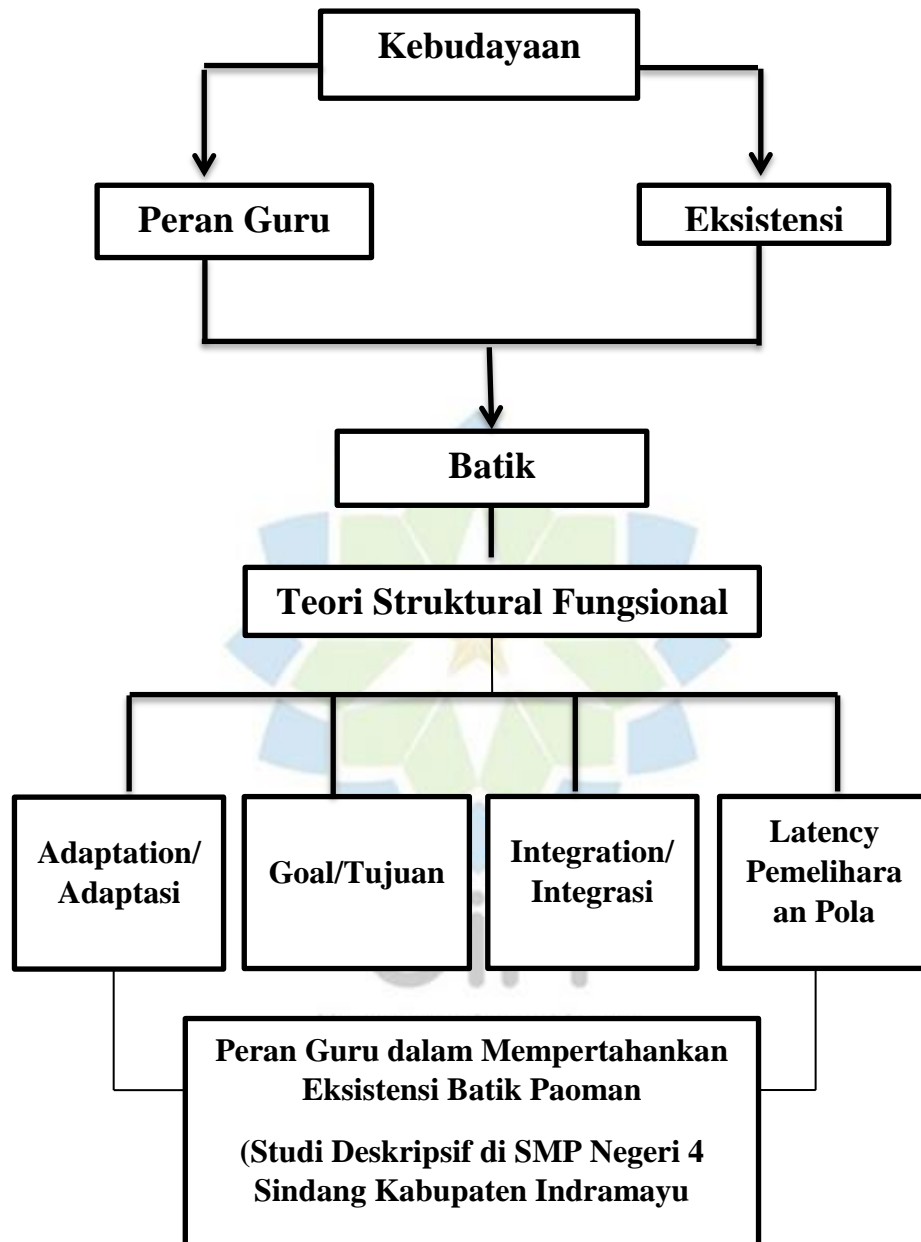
Kebudayaan

Peran Guru

Eksistensi

Batik

Teori Struktural Fungsional

Adaptation/ Adaptasi

Goal/Tujuan

Integration/ Integrasi

Latency Pemelihara an Pola

Peran Guru dalam Mempertahankan Eksistensi Batik Paoman

(Studi Deskripsif di SMP Negeri 4 Sindang Kabupaten Indramayu